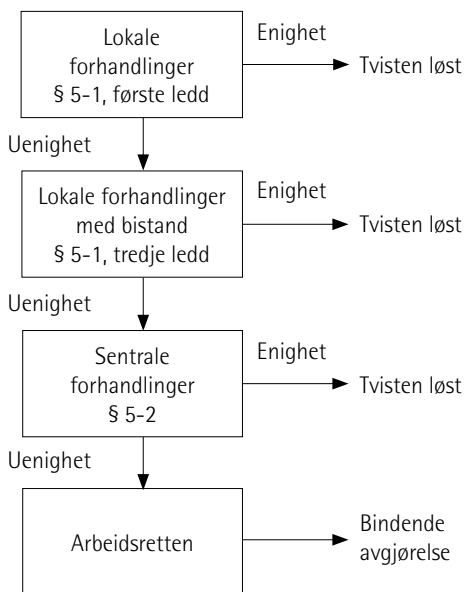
Lokale forhandlinger § 5-1, første ledd

Enighet

Tvisten løst

Uenighet

Lokale forhandlinger med bistand § 5-1, tredje ledd

Enighet

Tvisten løst

Uenighet

Sentrale forhandlinger § 5-2

Enighet

Tvisten løst

Uenighet

Arbeidsretten

Bindende avgjørelse